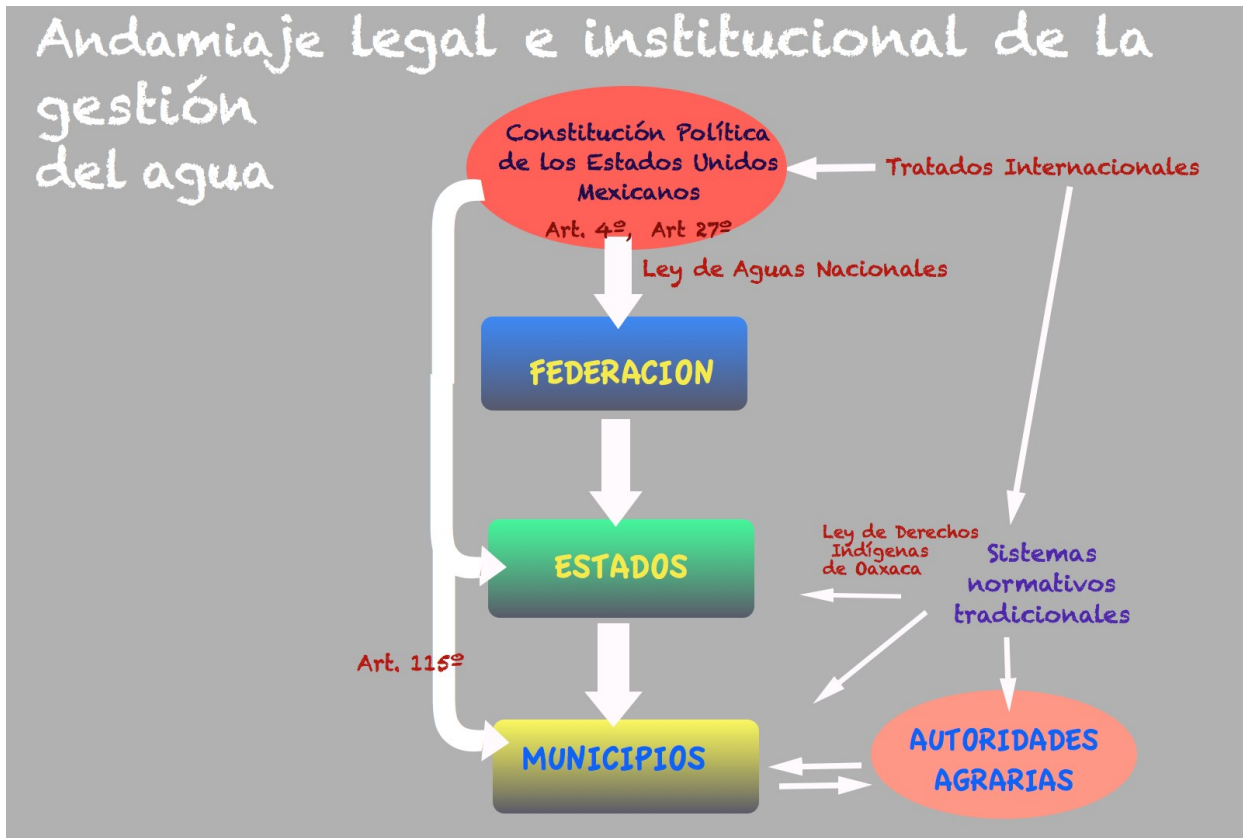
Andamiaje legal e institucional de la gestión del agua

Constitución Política de los Estados Unidos Mexicanos

Art. 4º, Art 27º

Tratados Internacionales

Ley de Aguas Nacionales

FEDERACION

ESTADOS

Ley de Derechos Indígenas de Oaxaca

Sistemas normativos tradicionales

Art. 115º

MUNICIPIOS

AUTORIDADES AGRARIAS